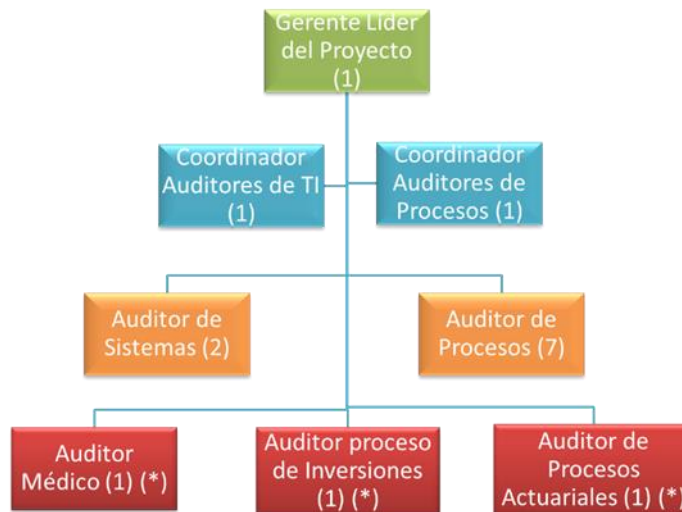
Gerente Lider del Proyecto (1)

Coordinador Auditores de TI (1)

Coordinador Auditores de Procesos (1)

Auditor de Sistemas (2)

Auditor de Procesos (7)

Auditor Médico (1) (*)

Auditor proceso de Inversiones (1) (*)

Auditor de Procesos Actuariales (1) (*)